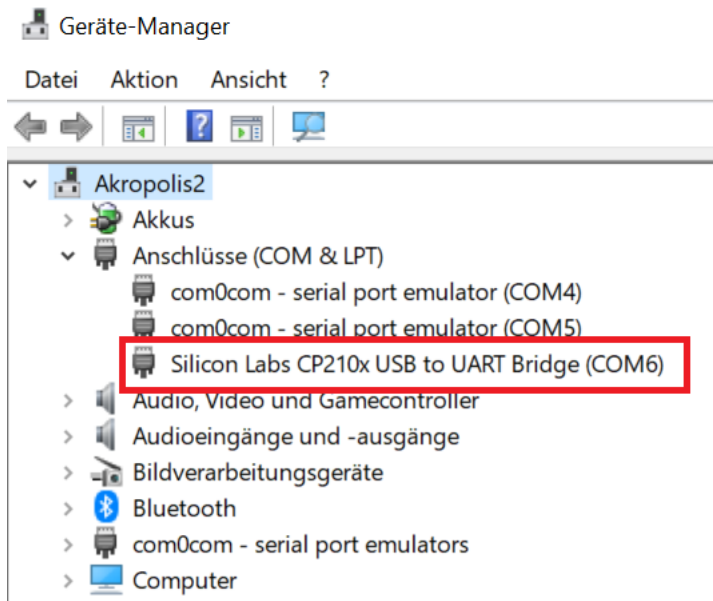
Geräte-Manager

Datei Aktion Ansicht ?

Akropolis2
Akkus
Anschlüsse (COM & LPT)
com0com - serial port emulator (COM4)
com0com - serial port emulator (COM5)
Silicon Labs CP210x USB to UART Bridge (COM6)
Audio, Video und Gamecontroller
Audioeingänge und -ausgänge
Bildverarbeitungsgeräte
Bluetooth
com0com - serial port emulators
Computer